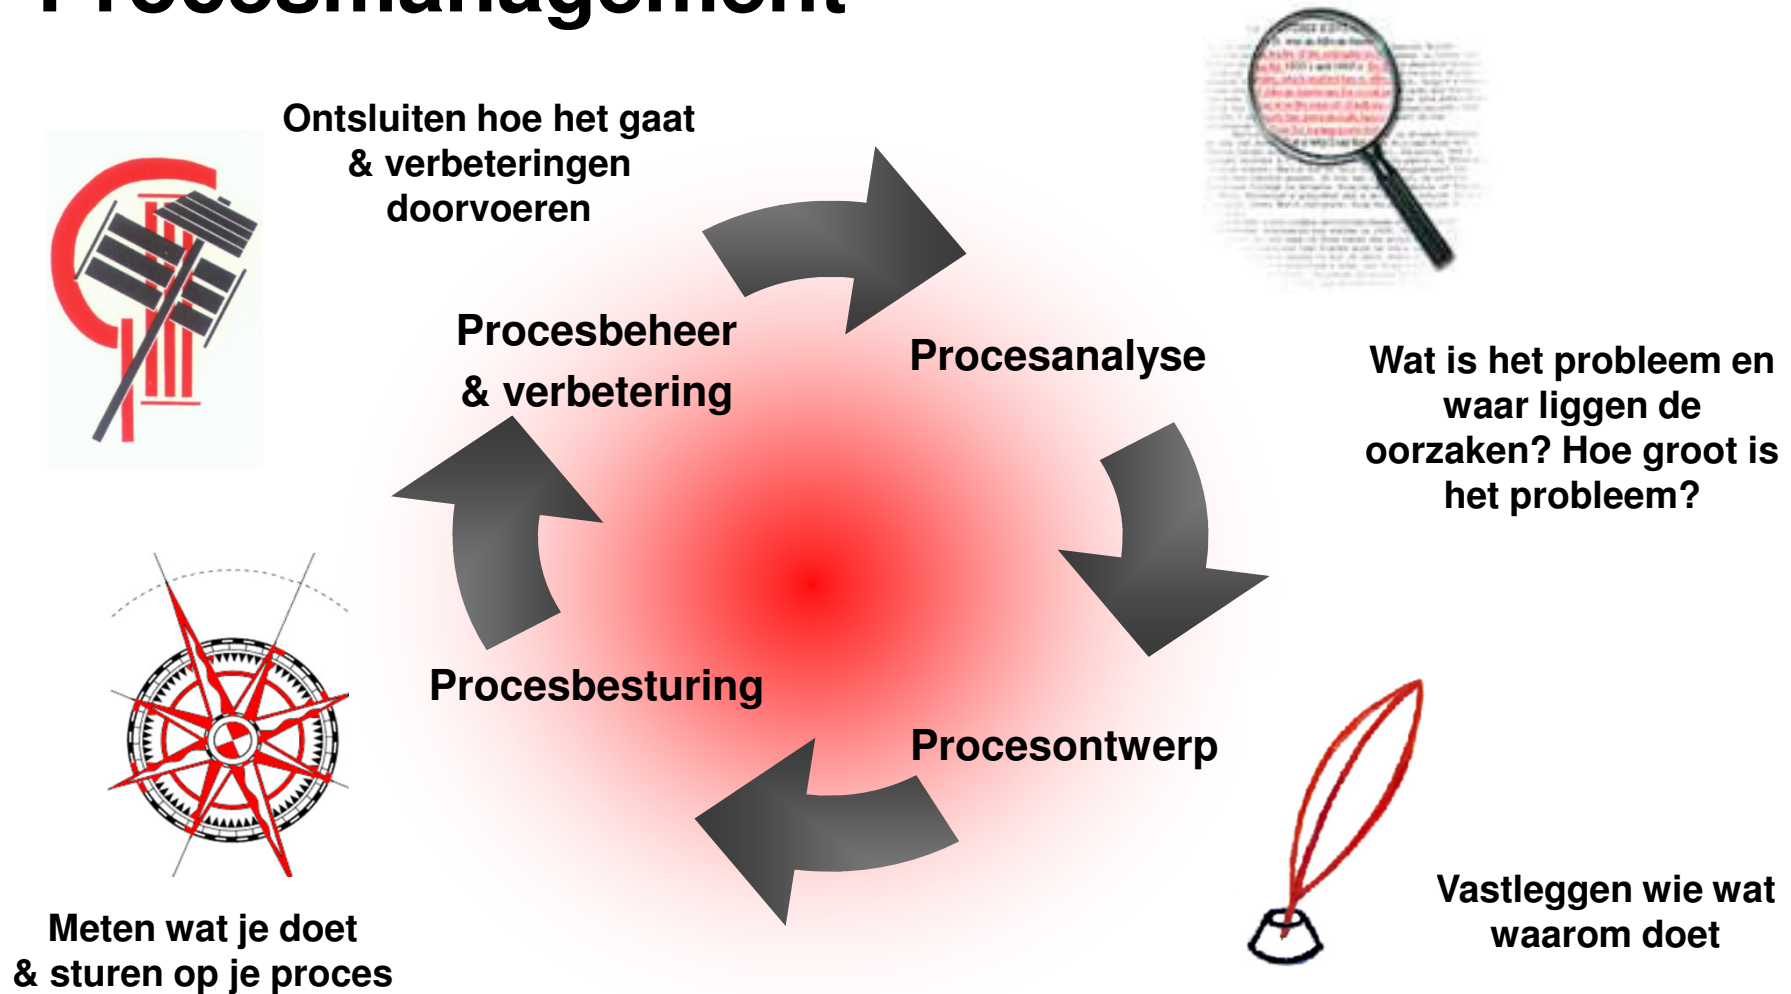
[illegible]

Ontsluiten hoe het gaat & verbeteringen doorvoeren

Procesbeheer & verbetering

Procesanalyse

Wat is het probleem en waar liggen de oorzaken? Hoe groot is het probleem?

Procesbesturing

Procesontwerp

Meten wat je doet & sturen op je proces

Vastleggen wie wat waarom doet